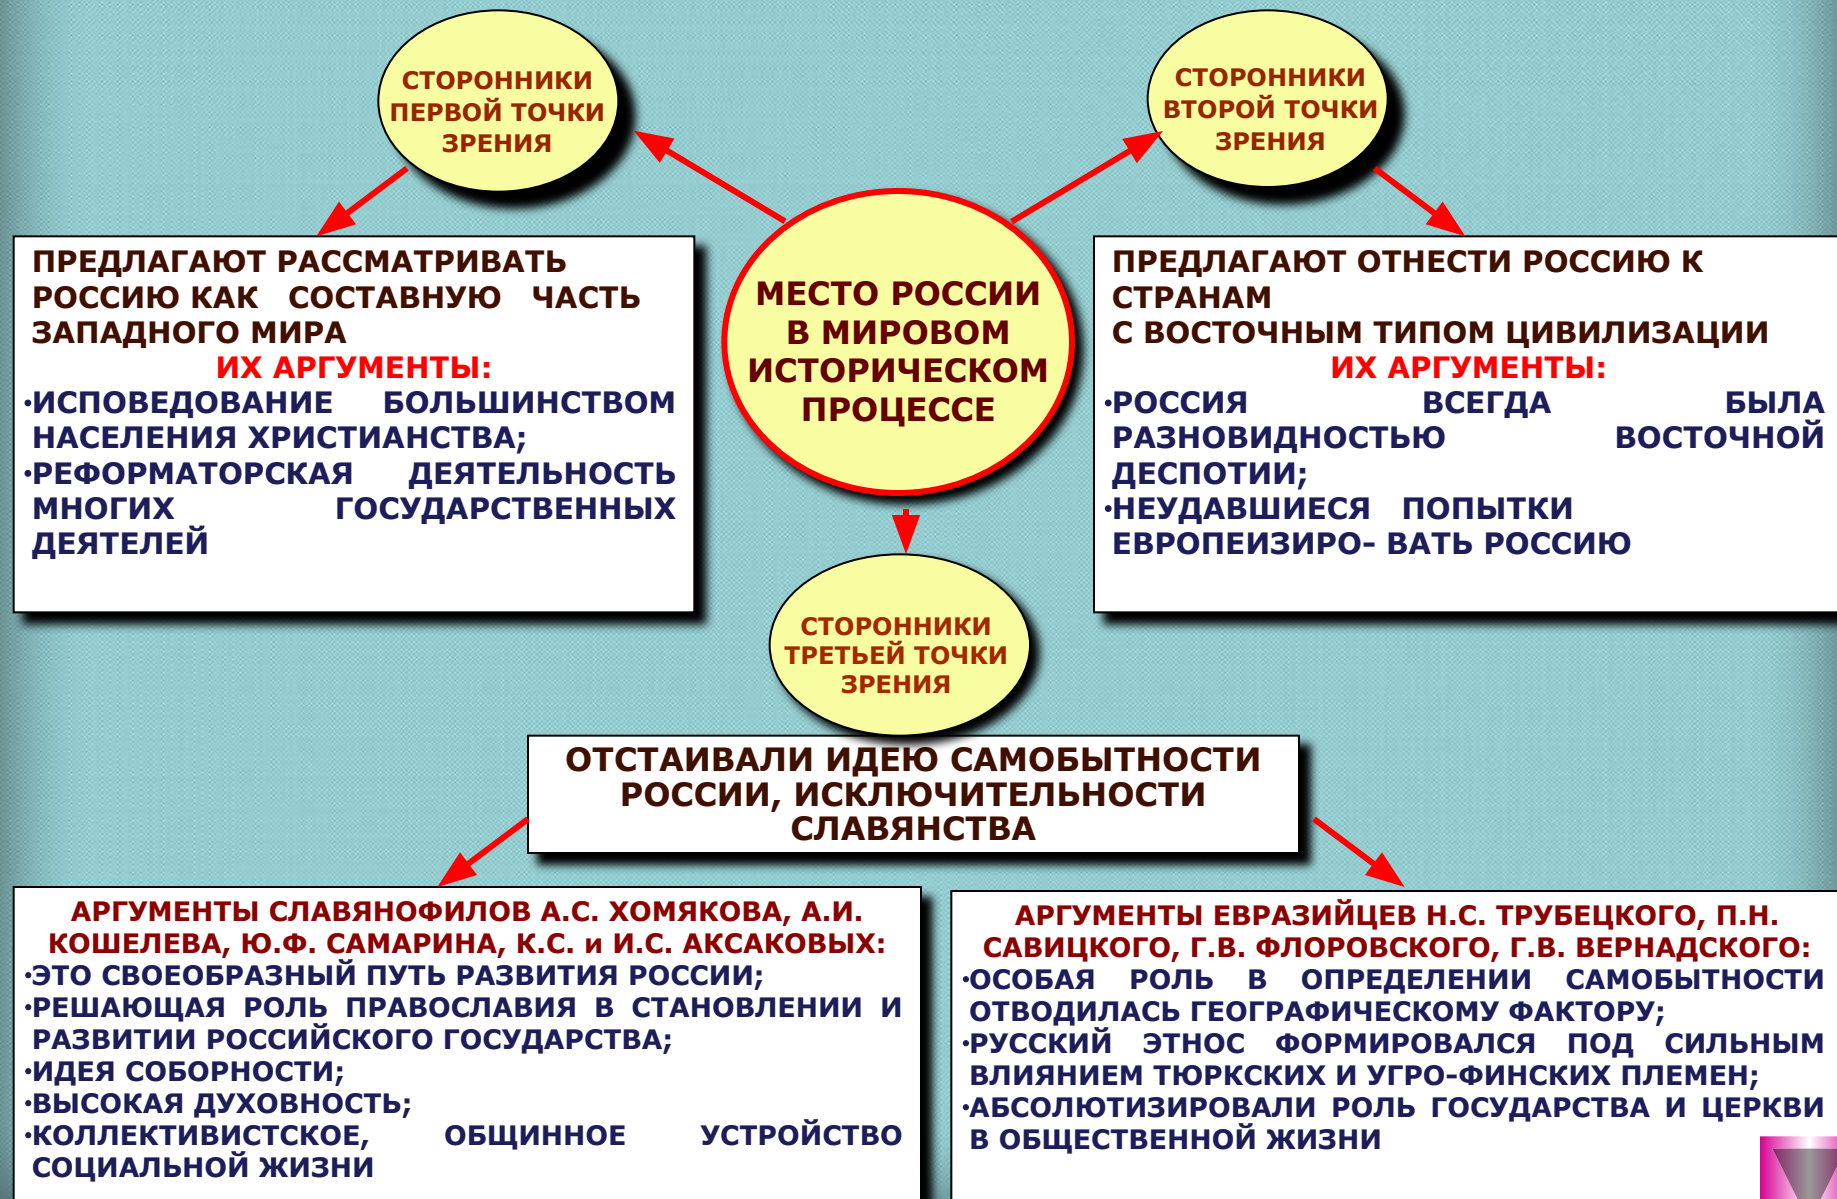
СТОРОННИКИ ПЕРВОЙ ТОЧКИ ЗРЕНИЯ

СТОРОННИКИ ВТОРОЙ ТОЧКИ ЗРЕНИЯ

ПРЕДЛАГАЮТ РАССМАТРИВАТЬ РОССИЮ КАК СОСТАВНУЮ ЧАСТЬ ЗАПАДНОГО МИРА
ИХ АРГУМЕНТЫ:
•ИСПОВЕДОВАНИЕ БОЛЬШИНСТВОМ НАСЕЛЕНИЯ ХРИСТИАНСТВА;
•РЕФОРМАТОРСКАЯ ДЕЯТЕЛЬНОСТЬ МНОГИХ ГОСУДАРСТВЕННЫХ ДЕЯТЕЛЕЙ

МЕСТО РОССИИ В МИРОВОМ ИСТОРИЧЕСКОМ ПРОЦЕССЕ

ПРЕДЛАГАЮТ ОТНЕСТИ РОССИЮ К СТРАНАМ С ВОСТОЧНЫМ ТИПОМ ЦИВИЛИЗАЦИИ
ИХ АРГУМЕНТЫ:
•РОССИЯ ВСЕГДА БЫЛА РАЗНОВИДНОСТЬЮ ВОСТОЧНОЙ ДЕСПОТИИ;
•НЕУДАВШИЕСЯ ПОПЫТКИ ЕВРОПЕИЗИРО- ВАТЬ РОССИЮ

СТОРОННИКИ ТРЕТЬЕЙ ТОЧКИ ЗРЕНИЯ

ОТСТАИВАЛИ ИДЕЮ САМОБЫТНОСТИ РОССИИ, ИСКЛЮЧИТЕЛЬНОСТИ СЛАВЯНСТВА

АРГУМЕНТЫ СЛАВЯНОФИЛОВ А.С. ХОМЯКОВА, А.И. КОШЕЛЕВА, Ю.Ф. САМАРИНА, К.С. и И.С. АКСАКОВЫХ:
•ЭТО СВОЕОБРАЗНЫЙ ПУТЬ РАЗВИТИЯ РОССИИ;
•РЕШАЮЩАЯ РОЛЬ ПРАВОСЛАВИЯ В СТАНОВЛЕНИИ И РАЗВИТИИ РОССИЙСКОГО ГОСУДАРСТВА;
•ИДЕЯ СОБОРНОСТИ;
•ВЫСОКАЯ ДУХОВНОСТЬ;
•КОЛЛЕКТИВИСТСКОЕ, ОБЩИННОЕ УСТРОЙСТВО СОЦИАЛЬНОЙ ЖИЗНИ

АРГУМЕНТЫ ЕВРАЗИЙЦЕВ Н.С. ТРУБЕЦКОГО, П.Н. САВИЦКОГО, Г.В. ФЛОРОВСКОГО, Г.В. ВЕРНАДСКОГО:
•ОСОБАЯ РОЛЬ В ОПРЕДЕЛЕНИИ САМОБЫТНОСТИ ОТВОДИЛАСЬ ГЕОГРАФИЧЕСКОМУ ФАКТОРУ;
•РУССКИЙ ЭТНОС ФОРМИРОВАЛСЯ ПОД СИЛЬНЫМ ВЛИЯНИЕМ ТЮРКСКИХ И УГРО-ФИНСКИХ ПЛЕМЕН;
•АБСОЛЮТИЗИРОВАЛИ РОЛЬ ГОСУДАРСТВА И ЦЕРКВИ В ОБЩЕСТВЕННОЙ ЖИЗНИ